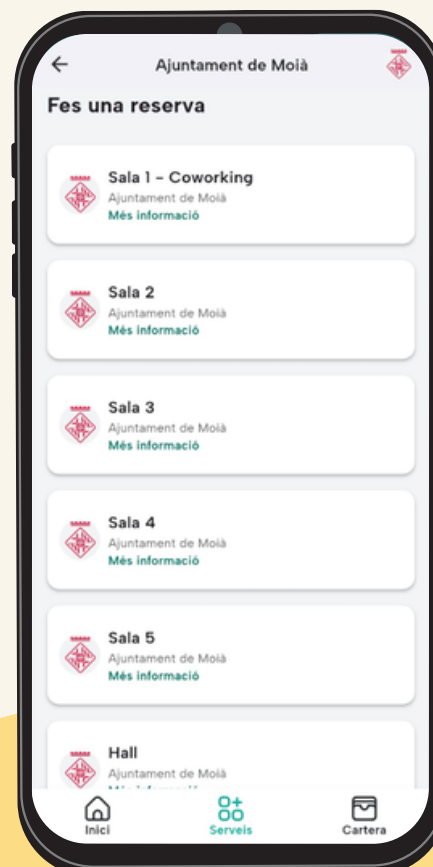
Ajuntament de Moià

Fes una reserva

Sala 1 - Coworking
Ajuntament de Moià
Més informació

Sala 2
Ajuntament de Moià
Més informació

Sala 3
Ajuntament de Moià
Més informació

Sala 4
Ajuntament de Moià
Més informació

Sala 5
Ajuntament de Moià
Més informació

Hall
Ajuntament de Moià
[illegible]

Inici
Serveis
Cartera